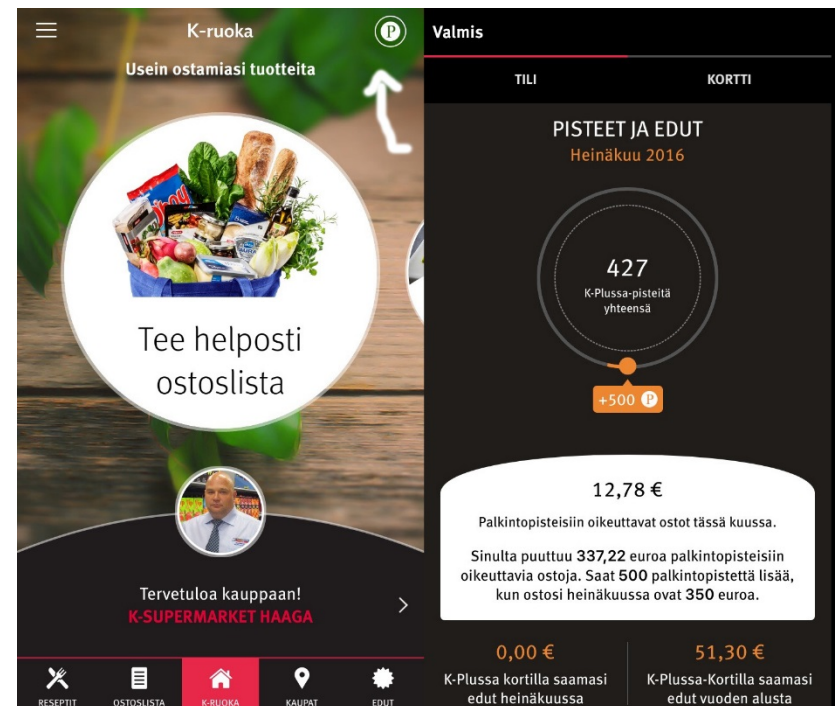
K-ruoka

Usein ostamiasi tuotteita

Tee helposti ostoslista

Tervetuloa kauppaan!
K-SUPERMARKET HAAGA

RESEPTIT OSTOSLISTA K-RUOKA KAUPAT EDUT

Valmis

TILI KORTTI

PISTEET JA EDUT
Heinäkuu 2016

427
K-Plussa-pisteitä yhteensä

+500

12,78 €

Palkintopisteisiin oikeuttavat ostot tässä kuussa.

Sinulta puuttuu 337,22 euroa palkintopisteisiin oikeuttavia ostoja. Saat 500 palkintopistettä lisää, kun ostosi heinäkuussa ovat 350 euroa.

0,00 €
K-Plussa kortilla saamasi edut heinäkuussa

51,30 €
K-Plussa-Kortilla saamasi edut vuoden alusta